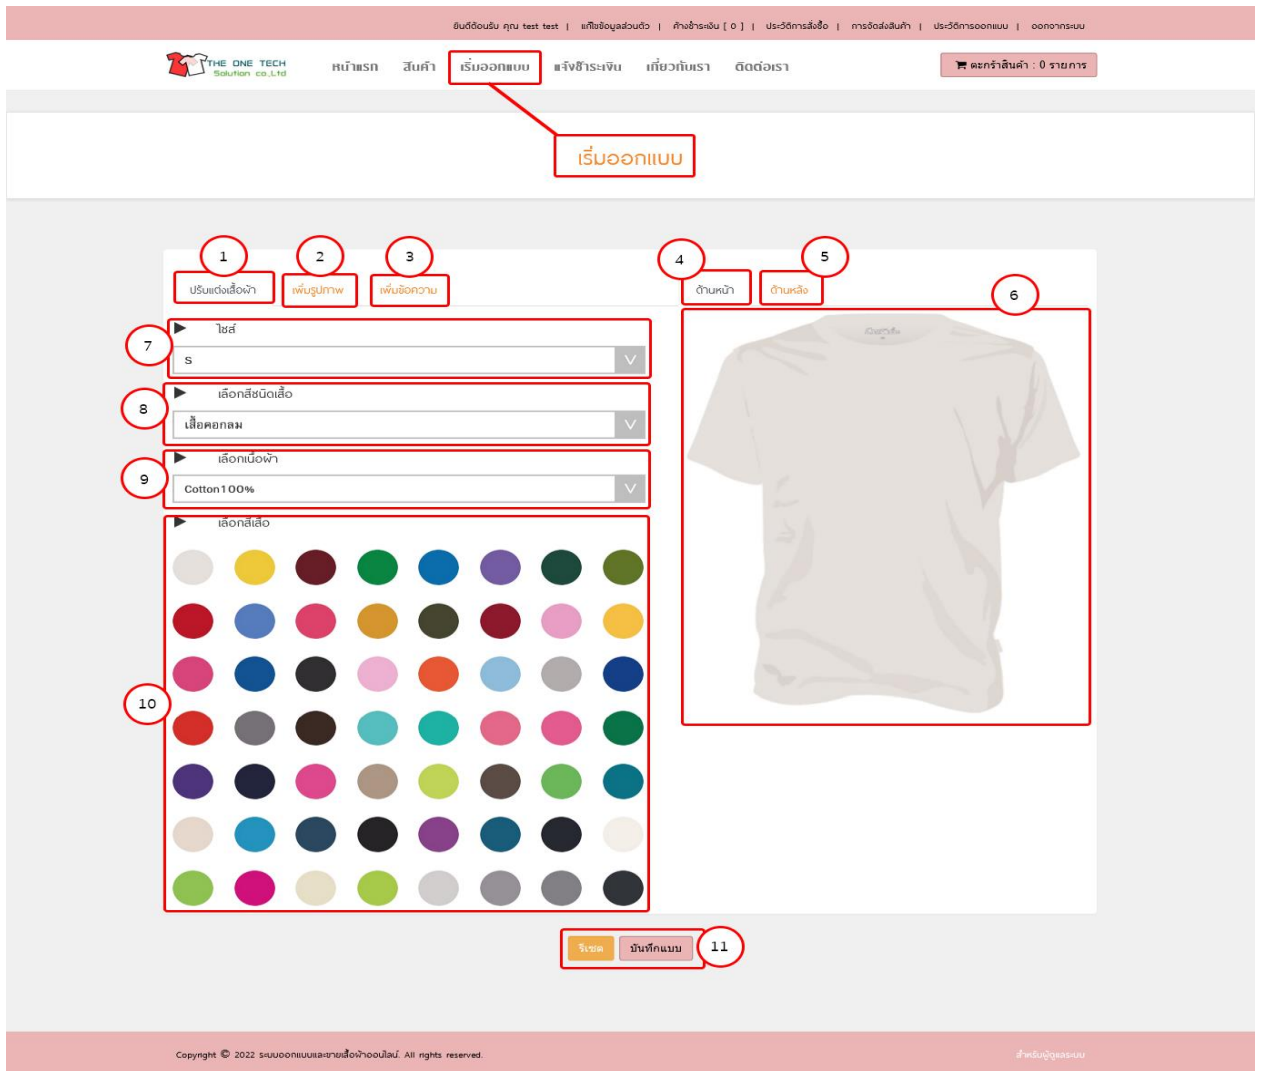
ยินดีต้อนรับ คุณ test test | แก้ไขข้อมูลส่วนตัว | ค้างชำระเงิน [ 0 ] | ประวัติการสั่งซื้อ | การจัดส่งสินค้า | ประวัติการออกแบบ | ออกจากระบบ

THE ONE TECH Solution co.,Ltd

หน้าแรก สินค้า เริ่มออกแบบ แจ้งชำระเงิน เกี่ยวกับเรา ติดต่อเรา

ตะกร้าสินค้า : 0 รายการ

เริ่มออกแบบ

1 ปรับแต่งเสื้อผ้า 2 เพิ่มรูปภาพ 3 เพิ่มข้อความ 4 ด้านหน้า 5 ด้านหลัง 6

7 ไซส์
S

8 เลือกสีชนิดเสื้อ
เสื้อคอกลม

9 เลือกเนื้อผ้า
Cotton100%

10 เลือกสีเสื้อ

รีเซต บันทึกแบบ 11

Copyright © 2022 ระบบออกแบบและขายเสื้อผ้าออนไลน์. All rights reserved.

สำหรับผู้ดูแลระบบ